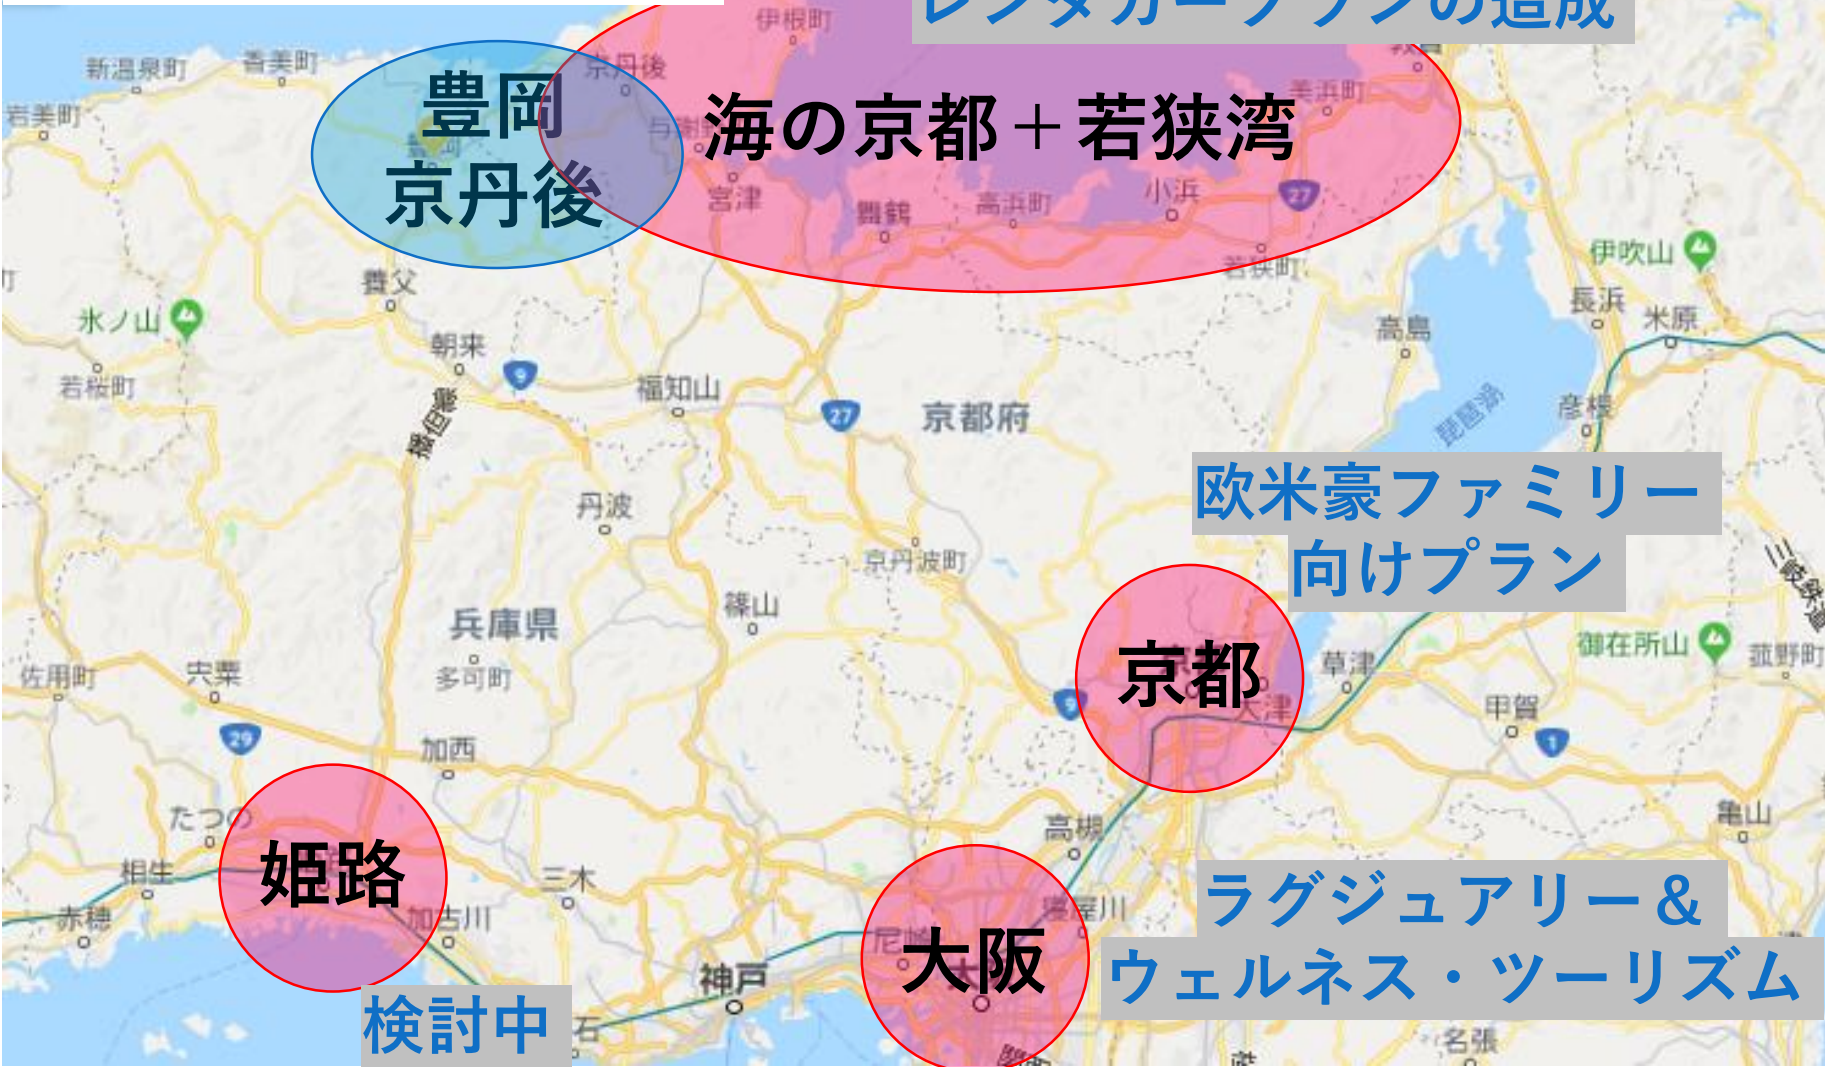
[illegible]の造成

豊岡
京丹後

海の京都＋若狭湾

新温泉町
香美町
伊根町
京丹後
美浜町
宮津
舞鶴
高浜町
小浜
若狭町
豊岡
与謝野
若美町
養父
氷ノ山
朝来
若桜町
福知山
京都府
伊吹山
長浜
米原
高島
彦根
琵琶湖
播但道
丹波
京丹波町
篠山
兵庫県
多可町
佐用町
宍粟
加西
草津
甲賀
御在所山
菰野町
大津
高槻
亀山
たつの
相生
赤穂
三木
加古川
寝屋川
尼崎
神戸
名張
明石
三岐鉄道

欧米豪ファミリー
向けプラン

京都

姫路

検討中

大阪

ラグジュアリー＆
ウェルネス・ツーリズム